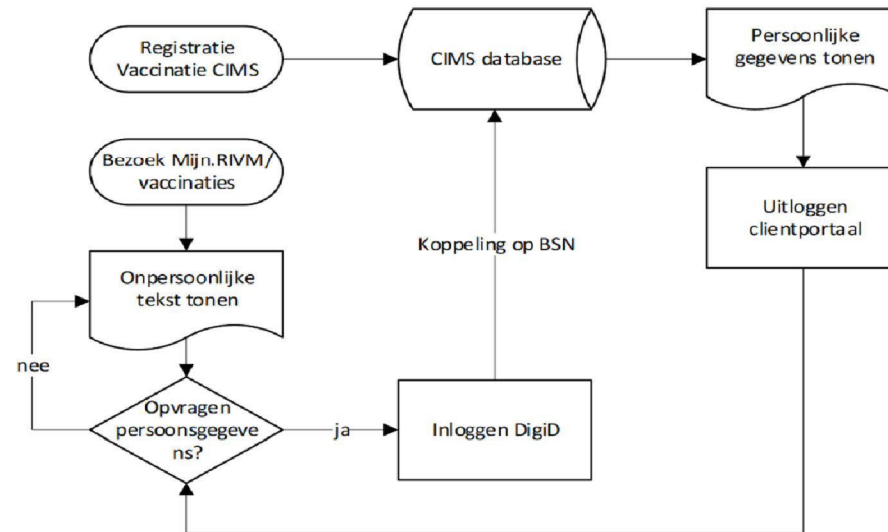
Registratie Vaccinatie CIMS

CIMS database

Persoonlijke gegevens tonen

Bezoek Mijn.RIVM/ vaccinaties

Uitloggen clientportaal

Koppeling op BSN

Onpersoonlijke tekst tonen

nee

Opvragen persoonsgegevens?

ja

Inloggen DigiD